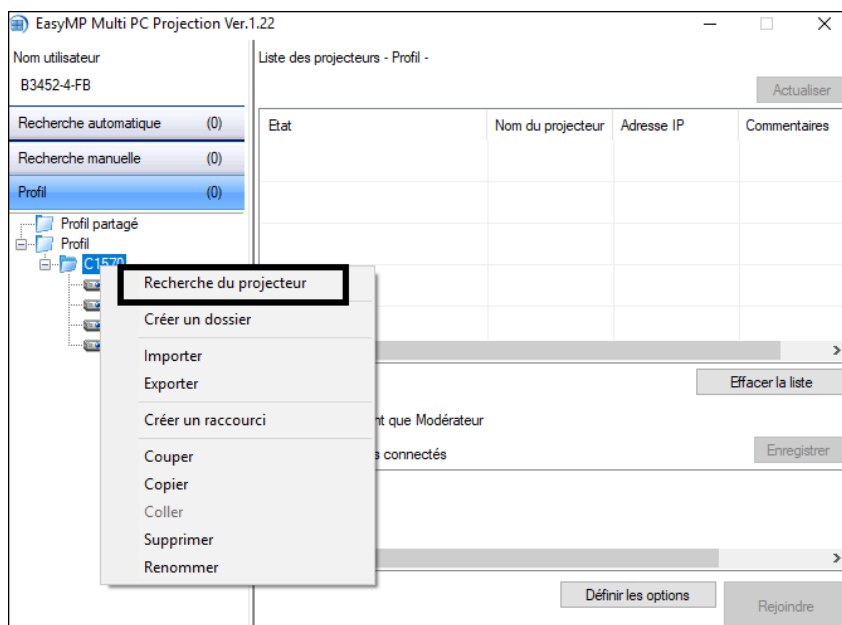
EasyMP Multi PC Projection Ver.1.22

Nom utilisateur
B3452-4-FB

Recherche automatique (0)
Recherche manuelle (0)
Profil (0)

Profil partagé
Profil
C1570

Liste des projecteurs - Profil -

Actualiser

| Etat | Nom du projecteur | Adresse IP | Commentaires |
|---|---|---|---|

Recherche du projecteur
Créer un dossier
Importer
Exporter
Créer un raccourci
Couper
Copier
Coller
Supprimer
Renommer

Effacer la liste

nt que Modérateur
s connectés

Enregistrer

Définir les options

Rejoindre